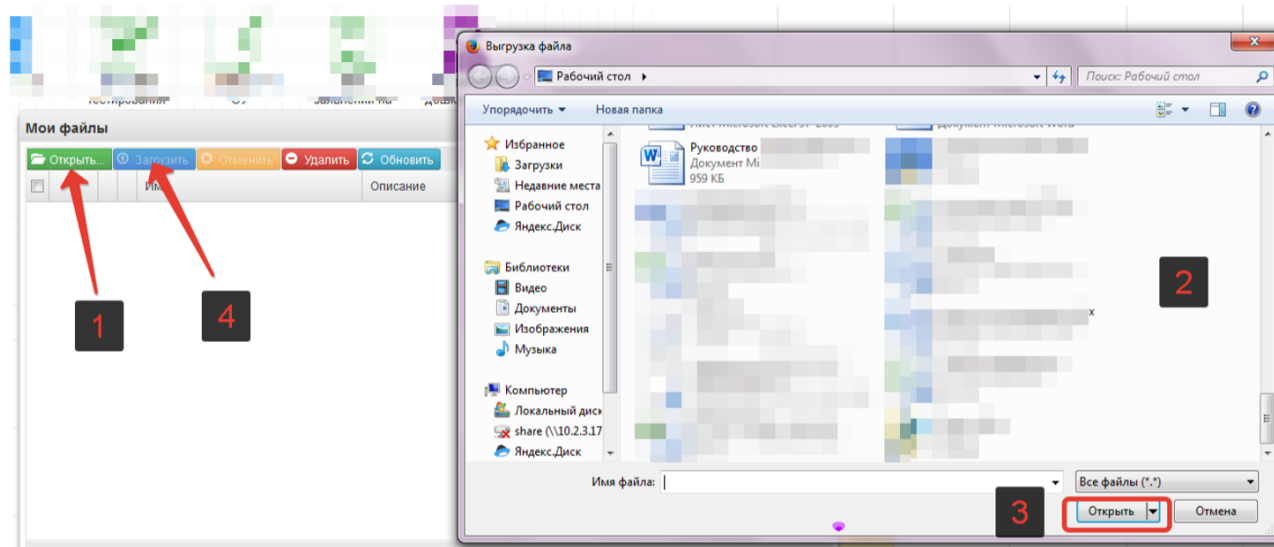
Мои файлы

Открыть... Загрузить Отменить Удалить Обновить

Имя Описание

1

4

Выгрузка файла

Рабочий стол ▸

Поиск: Рабочий стол

Упорядочить ▾ Новая папка

Избранное
Загрузки
Недавние места
Рабочий стол
Яндекс.Диск

Библиотеки
Видео
Документы
Изображения
Музыка

Компьютер
Локальный диск
share (\\10.2.3.17
Яндекс.Диск

Руководство
Документ Mi
959 КБ

2

Имя файла:

Все файлы (*.*)

3

Открыть

Отмена